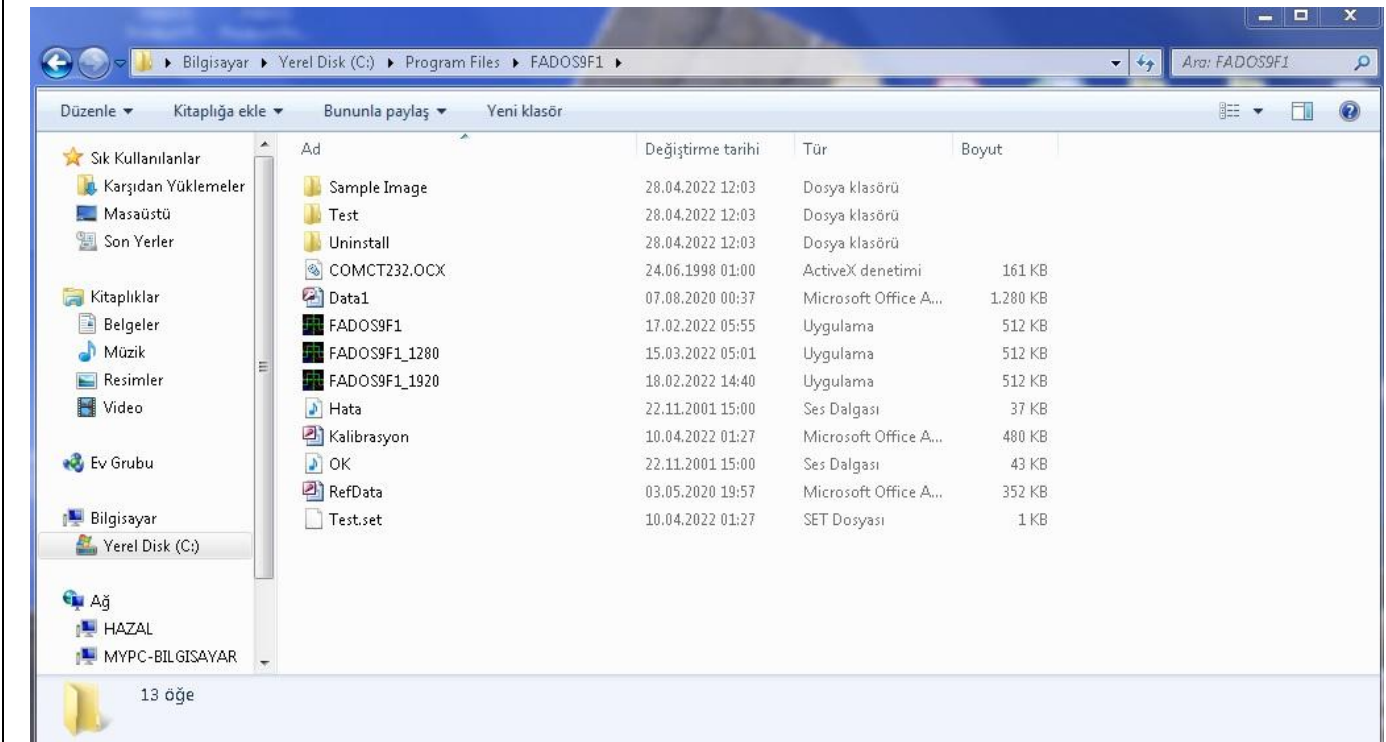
▸ Bilgisayar ▸ Yerel Disk (C:) ▸ Program Files ▸ FADOS9F1 ▸

Ara: FADOS9F1

Düzenle ▾ Kitaplığa ekle ▾ Bununla paylaş ▾ Yeni klasör

Sık Kullanılanlar
Karşıdan Yüklemeler
Masaüstü
Son Yerler

Kitaplıklar
Belgeler
Müzik
Resimler
Video

Ev Grubu

Bilgisayar
Yerel Disk (C:)

Ağ
HAZAL
MYPC-BILGISAYAR

| Ad | Değiştirme tarihi | Tür | Boyut |
|---|---|---|---|
| Sample Image | 28.04.2022 12:03 | Dosya klasörü | |
| Test | 28.04.2022 12:03 | Dosya klasörü | |
| Uninstall | 28.04.2022 12:03 | Dosya klasörü | |
| COMCT232.OCX | 24.06.1998 01:00 | ActiveX denetimi | 161 KB |
| Data1 | 07.08.2020 00:37 | Microsoft Office A... | 1.280 KB |
| FADOS9F1 | 17.02.2022 05:55 | Uygulama | 512 KB |
| FADOS9F1_1280 | 15.03.2022 05:01 | Uygulama | 512 KB |
| FADOS9F1_1920 | 18.02.2022 14:40 | Uygulama | 512 KB |
| Hata | 22.11.2001 15:00 | Ses Dalgası | 37 KB |
| Kalibrasyon | 10.04.2022 01:27 | Microsoft Office A... | 480 KB |
| OK | 22.11.2001 15:00 | Ses Dalgası | 43 KB |
| RefData | 03.05.2020 19:57 | Microsoft Office A... | 352 KB |
| Test.set | 10.04.2022 01:27 | SET Dosyası | 1 KB |

13 öğe